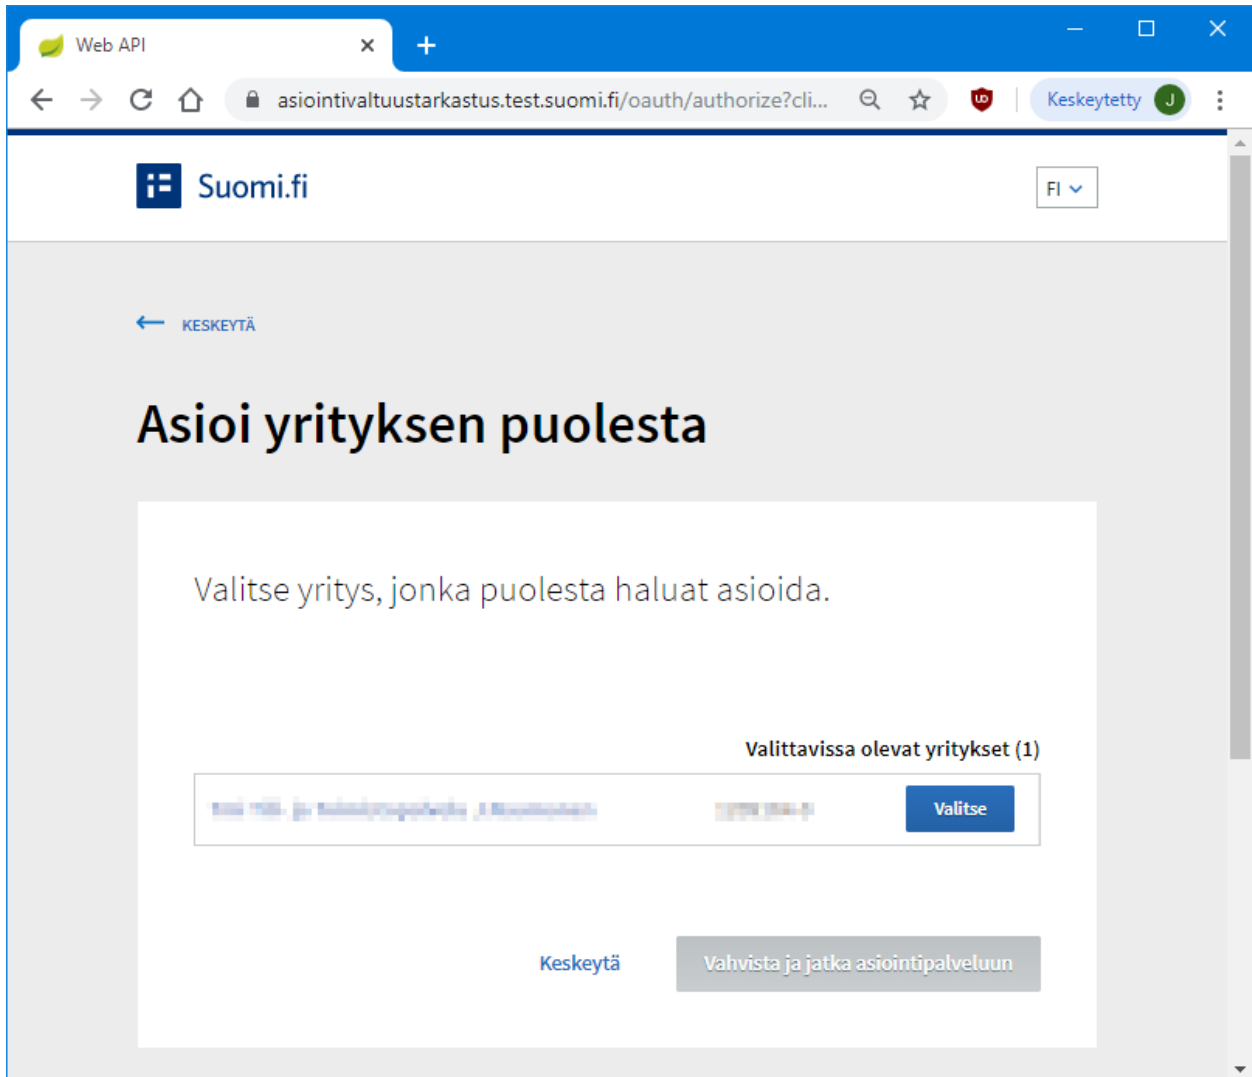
Web API
asiointivaltuustarkastus.test.suomi.fi/oauth/authorize?cli...
Keskeytetty J

Suomi.fi
FI

KESKEYTÄ

Asioi yrityksen puolesta

Valitse yritys, jonka puolesta haluat asioida.

Valittavissa olevat yritykset (1)

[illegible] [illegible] Valitse

Keskeytä Vahvista ja jatka asiointipalveluun